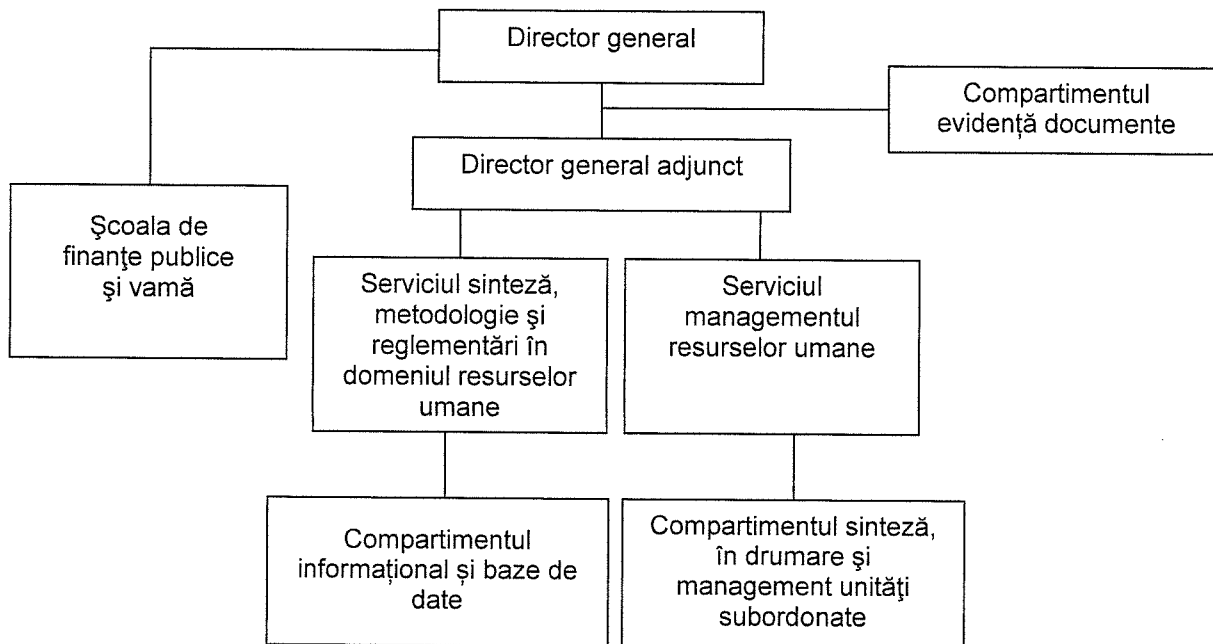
Director general

Compartimentul evidență documente

Director general adjunct

Şcoala de finanţe publice şi vamă

Serviciul sinteză, metodologie şi reglementări în domeniul resurselor umane

Serviciul managementul resurselor umane

Compartimentul informațional și baze de date

Compartimentul sinteză, în drumare şi management unităţi subordonate